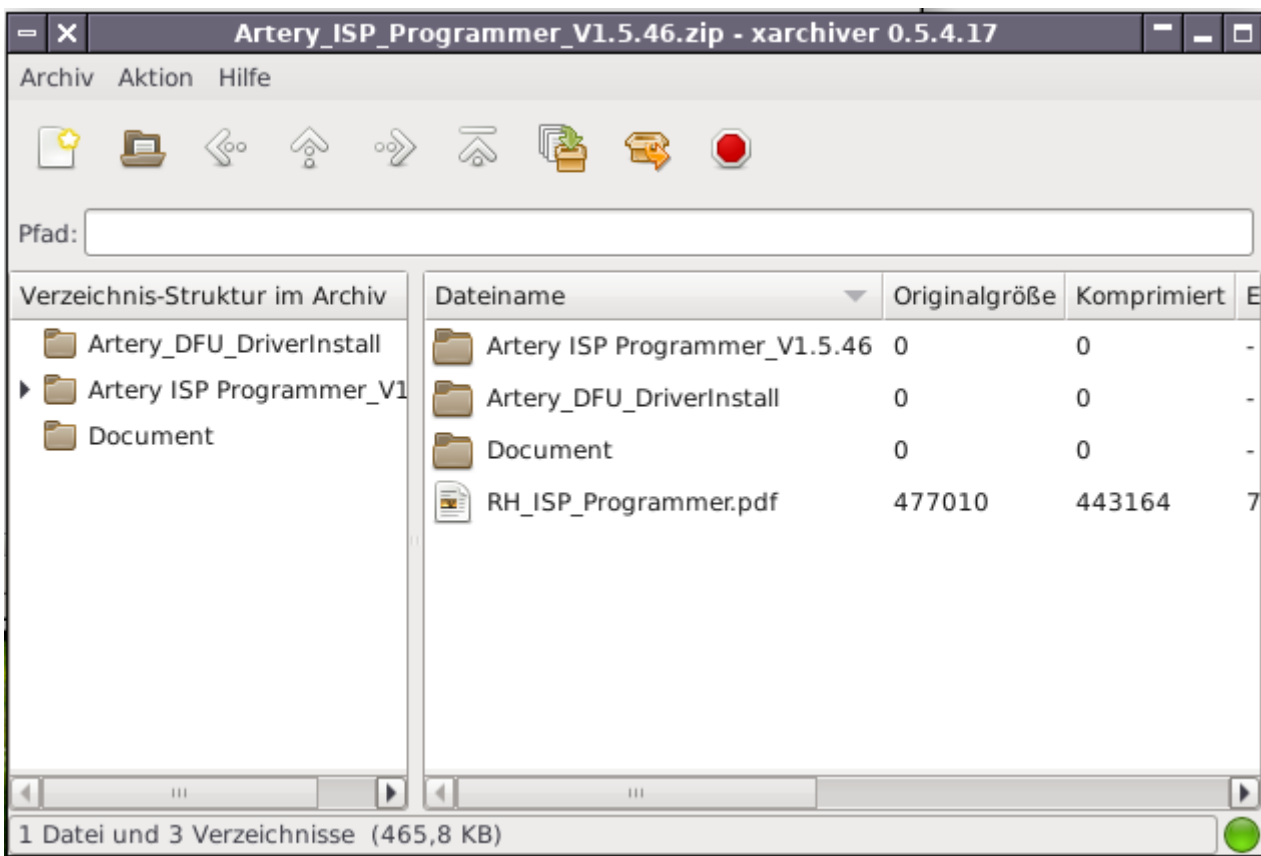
Artery_ISP_Programmer_V1.5.46.zip - xarchiver 0.5.4.17

Archiv Aktion Hilfe

Pfad:

Verzeichnis-Struktur im Archiv
Artery_DFU_DriverInstall
Artery ISP Programmer_V1
Document

| Dateiname | Originalgröße | Komprimiert | E |
|---|---|---|---|
| Artery ISP Programmer_V1.5.46 | 0 | 0 | - |
| Artery_DFU_DriverInstall | 0 | 0 | - |
| Document | 0 | 0 | - |
| RH_ISP_Programmer.pdf | 477010 | 443164 | 7 |

1 Datei und 3 Verzeichnisse (465,8 KB)